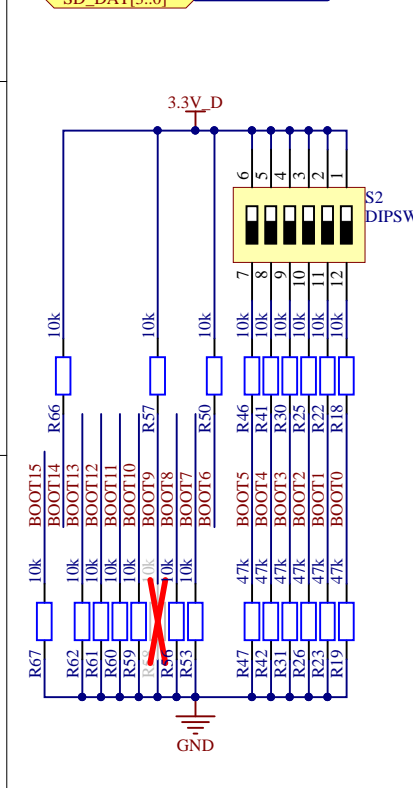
SD_DAT[3..0]

3.3V_D

6 5 4 3 2 1

S2
DIPSW

7 8 9 10 11 12

10k 10k 10k 10k 10k 10k 10k 10k 10k

R66 R57 R50 R46 R41 R30 R25 R22 R18

BOOT15 BOOT14 BOOT13 BOOT12 BOOT11 BOOT10 BOOT9 BOOT8 BOOT7 BOOT6 BOOT5 BOOT4 BOOT3 BOOT2 BOOT1 BOOT0

10k 10k 10k 10k 10k 10k 10k 10k 47k 47k 47k 47k 47k 47k

R67 R62 R61 R60 R59 R58 R56 R53 R47 R42 R31 R26 R23 R19

GND